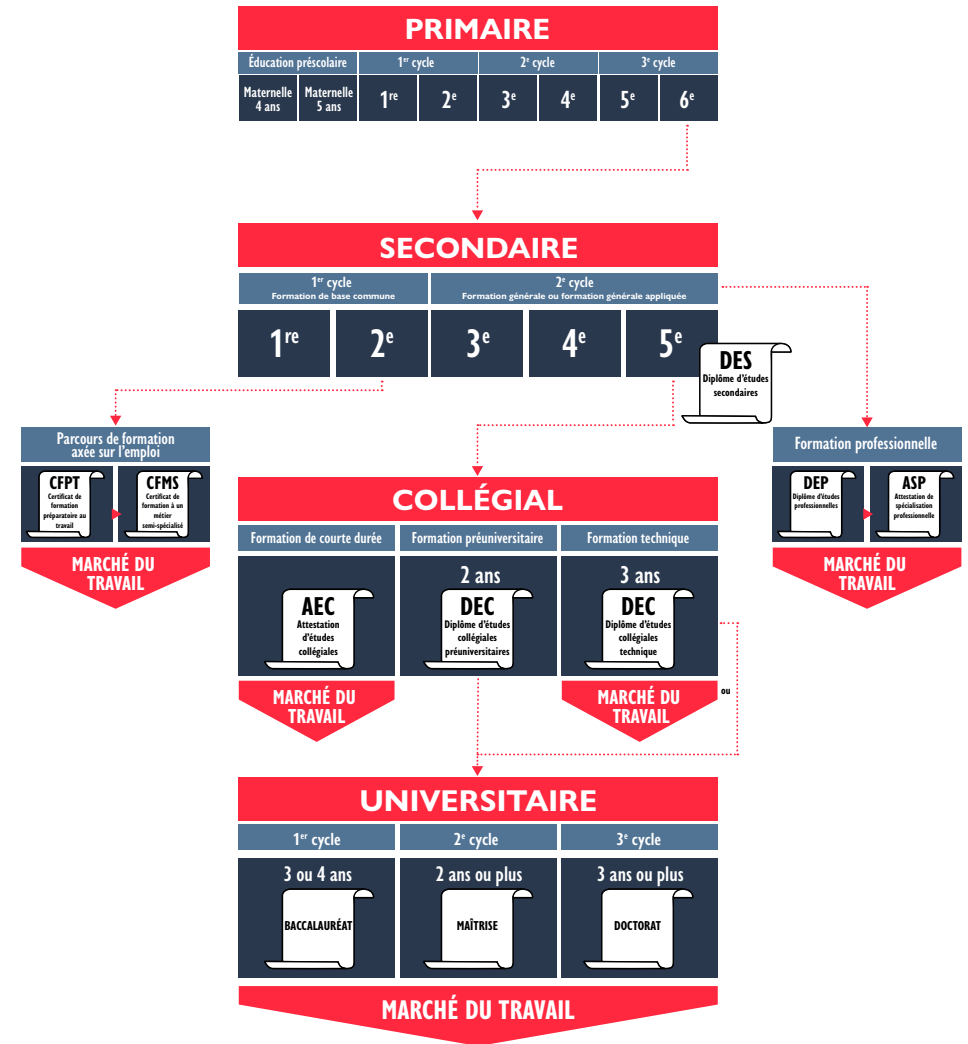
PRIMAIRE

Éducation préscolaire | $1^{er}$ cycle | $2^{e}$ cycle | $3^{e}$ cycle

Maternelle 4 ans | Maternelle 5 ans | $1^{re}$ | $2^{e}$ | $3^{e}$ | $4^{e}$ | $5^{e}$ | $6^{e}$

SECONDAIRE

$1^{er}$ cycle
Formation de base commune

$2^{e}$ cycle
Formation générale ou formation générale appliquée

$1^{re}$ | $2^{e}$ | $3^{e}$ | $4^{e}$ | $5^{e}$

DES
Diplôme d'études secondaires

Parcours de formation axée sur l'emploi

CFPT
Certificat de formation préparatoire au travail

CFMS
Certificat de formation à un métier semi-spécialisé

MARCHÉ DU TRAVAIL

Formation professionnelle

DEP
Diplôme d'études professionnelles

ASP
Attestation de spécialisation professionnelle

MARCHÉ DU TRAVAIL

COLLÉGIAL

Formation de courte durée

AEC
Attestation d'études collégiales

MARCHÉ DU TRAVAIL

Formation préuniversitaire

2 ans

DEC
Diplôme d'études collégiales préuniversitaires

Formation technique

3 ans

DEC
Diplôme d'études collégiales technique

MARCHÉ DU TRAVAIL

ou

UNIVERSITAIRE

$1^{er}$ cycle

3 ou 4 ans

BACCALAURÉAT

$2^{e}$ cycle

2 ans ou plus

MAÎTRISE

$3^{e}$ cycle

3 ans ou plus

DOCTORAT

MARCHÉ DU TRAVAIL